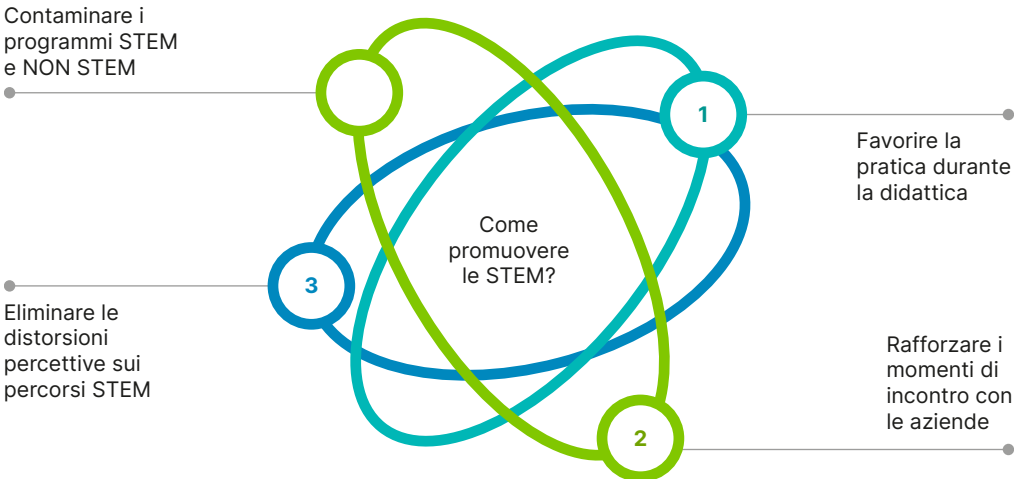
Contaminare i programmi STEM e NON STEM

1

Favorire la pratica durante la didattica

Come promuovere le STEM?

3

Eliminare le distorsioni percettive sui percorsi STEM

Rafforzare i momenti di incontro con le aziende

2